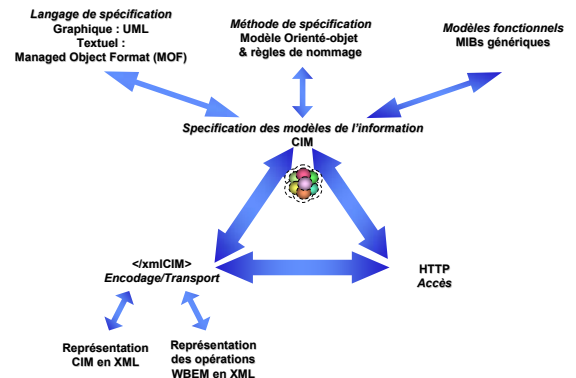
Langage de spécification
Graphique : UML
Textuel :
Managed Object Format (MOF)

Méthode de spécification
Modèle Orienté-objet
& règles de nommage

Modèles fonctionnels
MIBs génériques

Specification des modèles de l'information
CIM

</xmlCIM>
Encodage/Transport

HTTP
Accès

Représentation
CIM en XML

Représentation
des opérations
WBEM en XML